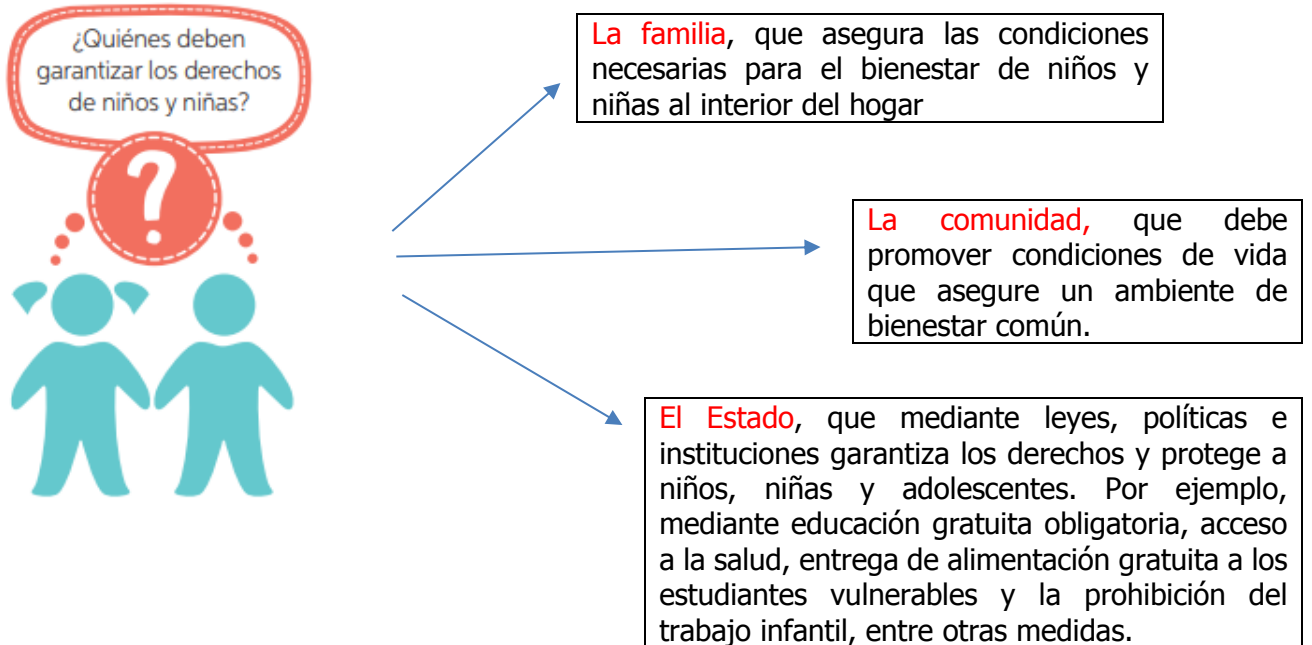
¿Quiénes deben garantizar los derechos de niños y niñas?

?

La familia, que asegura las condiciones necesarias para el bienestar de niños y niñas al interior del hogar

La comunidad, que debe promover condiciones de vida que asegure un ambiente de bienestar común.

El Estado, que mediante leyes, políticas e instituciones garantiza los derechos y protege a niños, niñas y adolescentes. Por ejemplo, mediante educación gratuita obligatoria, acceso a la salud, entrega de alimentación gratuita a los estudiantes vulnerables y la prohibición del trabajo infantil, entre otras medidas.